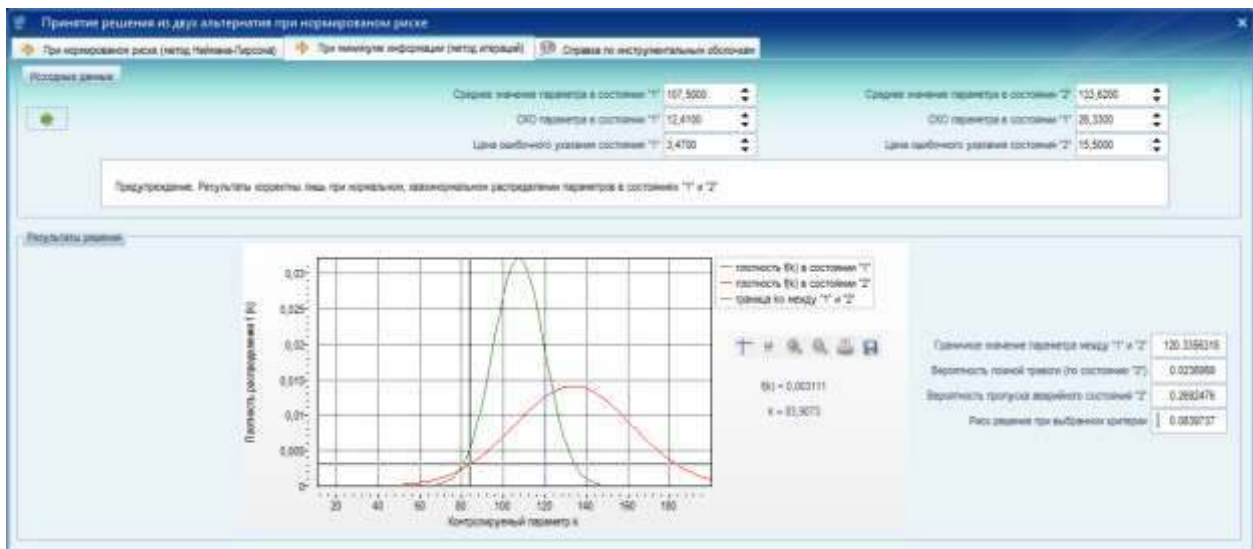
Принятие решения из двух альтернатив при нормированом риске

При нормированом риске (метод Неймана-Пирсона)
При минимуме информации (метод итераций)
Справка по инструментальным оболочкам

Исходные данные

Среднее значение параметра в состоянии "1" 107,5000
СКО параметра в состоянии "1" 12,4100
Цена ошибочного указания состояния "1" 3,4700

Среднее значение параметра в состоянии "2" 133,6200
СКО параметра в состоянии "1" 28,3300
Цена ошибочного указания состояния "2" 15,5000

Предупреждение. Результаты корректны лишь при нормальном, квазинормальном распределении параметров в состояниях "1" и "2"

Результаты решения

плотность f(x) в состоянии "1"
плотность f(x) в состоянии "2"
граница Ко между "1" и "2"

0,03
0,025
0,02
0,015
0,01
0,005
0

Плотность распределения f(x)

20 40 60 80 100 120 140 160 180

Контролируемый параметр x

f(x) = 0,003111
x = 83,9073

Граничное значение параметра между "1" и "2" 120.3356316
Вероятность ложной тревоги (по состоянию "2") 0.0236968
Вероятность пропуска аварийного состояния "2" 0.2692476
Риск решения при выбранном критерии 0.0839737